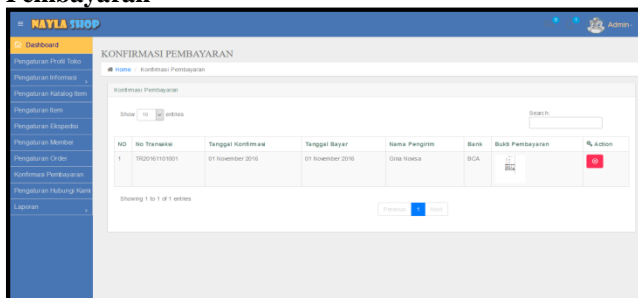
Pembayaran

NAYLA SHOP

Admin

Dashboard
Pengaturan Profil Toko
Pengaturan Informasi
Pengaturan Katalog Item
Pengaturan Item
Pengaturan Ekspedisi
Pengaturan Member
Pengaturan Order
Konfirmasi Pembayaran
Pengaturan Hubungi Kami
Laporan

KONFIRMASI PEMBAYARAN

Home / Konfirmasi Pembayaran

Konfirmasi Pembayaran

Show 10 entries

Search:

| NO | No Transaksi | Tanggal Konfirmasi | Tanggal Bayar | Nama Pengirim | Bank | Bukti Pembayaran | Action |
|---|---|---|---|---|---|---|---|
| 1 | TR20161101001 | 01 November 2016 | 01 November 2016 | Gina Noesa | BCA | | |

Showing 1 to 1 of 1 entries

Previous 1 Next